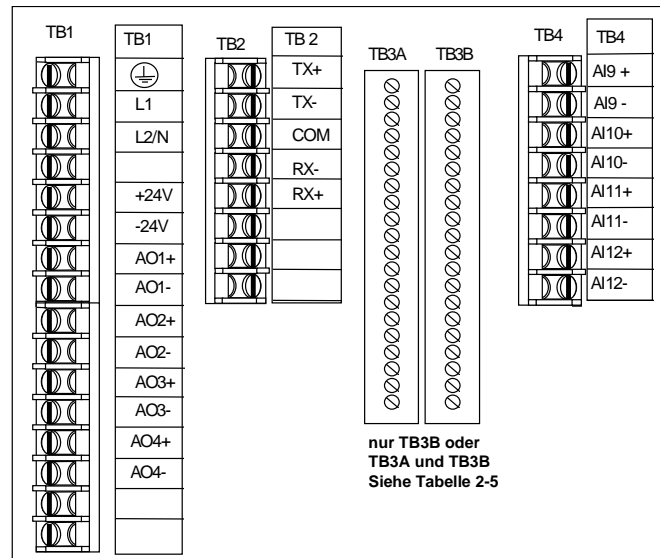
TB1

| TB1 |
|---|
| ⏚ |
| L1 |
| L2/N |
| |
| +24V |
| -24V |
| AO1+ |
| AO1- |
| AO2+ |
| AO2- |
| AO3+ |
| AO3- |
| AO4+ |
| AO4- |

TB2

| TB 2 |
|---|
| TX+ |
| TX- |
| COM |
| RX- |
| RX+ |

TB3A TB3B

nur TB3B oder TB3A und TB3B Siehe Tabelle 2-5

TB4

| TB4 |
|---|
| AI9 + |
| AI9 - |
| AI10+ |
| AI10- |
| AI11+ |
| AI11- |
| AI12+ |
| AI12- |